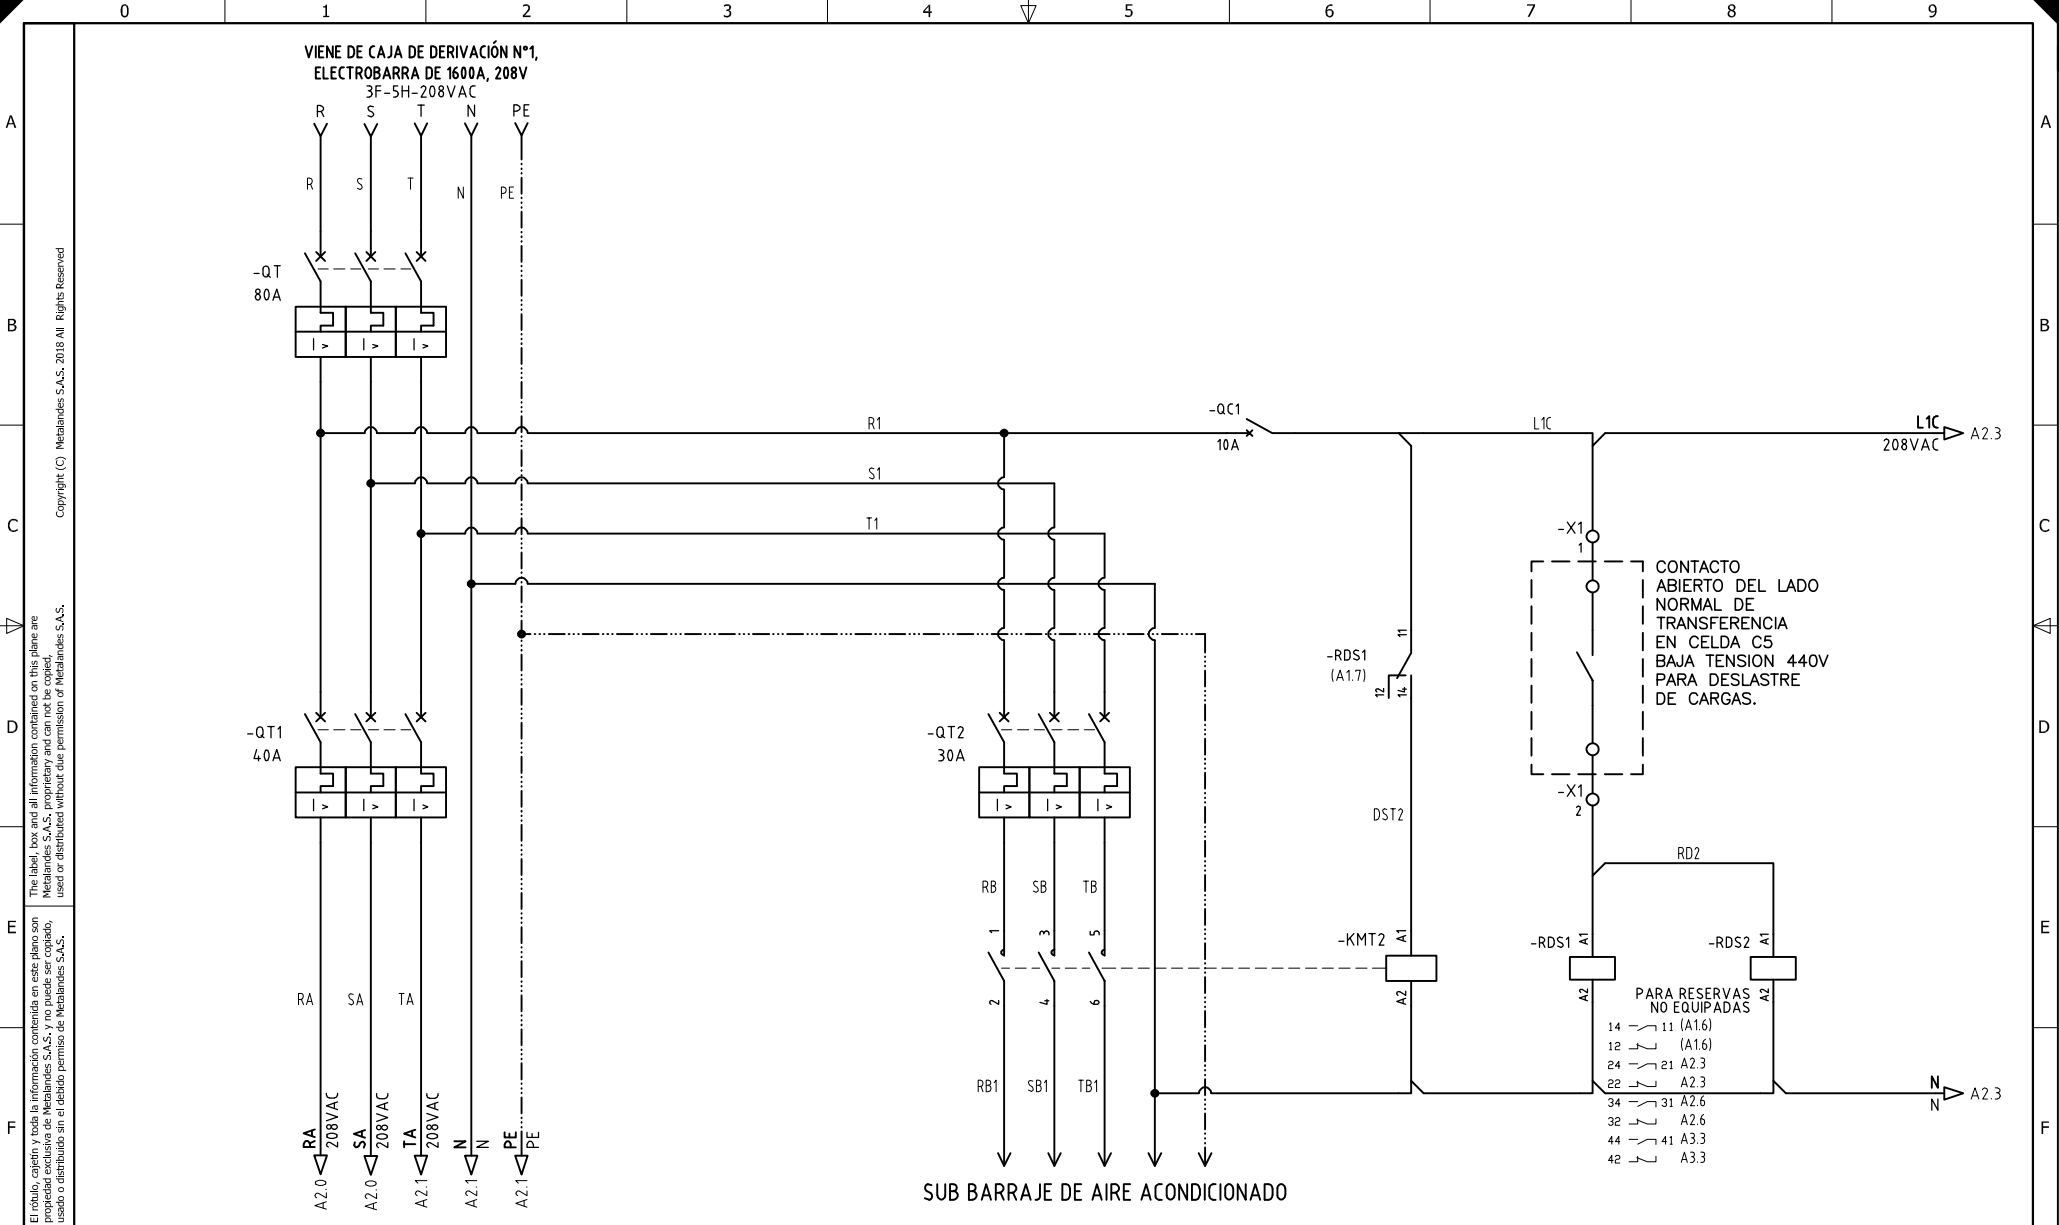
0 1 2 3 4 5 6 7 8 9

A B C D E F

VIENE DE CAJA DE DERIVACIÓN N°1, ELECTROBARRA DE 1600A, 208V
3F-5H-208VAC
R S T N PE

R S T N PE

-QT
80A

R1
S1
T1

-QC1
10A

L1C

L1C
208VAC
A2.3

-X1
1

CONTACTO ABIERTO DEL LADO NORMAL DE TRANSFERENCIA EN CELDA C5 BAJA TENSION 440V PARA DESLASTRE DE CARGAS.

-X1
2

-RDS1
(A1.7)
11
12 14

-QT1
40A

-QT2
30A

DST2

RD2

RB SB TB

1 3 5
2 4 6

-KMT2
A1
A2

-RDS1
A1
A2

-RDS2
A1
A2

PARA RESERVAS NO EQUIPADAS
14 11 (A1.6)
12 (A1.6)
24 21 A2.3
22 A2.3
34 31 A2.6
32 A2.6
44 41 A3.3
42 A3.3

RA SA TA

RB1 SB1 TB1

N
N
A2.3

RA 208VAC A2.0
SA 208VAC A2.0
TA 208VAC A2.1
N N A2.1
PE PE A2.1

SUB BARRAJE DE AIRE ACONDICIONADO

Copyright (C) Metalandes S.A.S. 2018 All Rights Reserved

The label, box and all information contained on this plane are Metalandes S.A.S. proprietary and can not be copied, used or distributed without due permission of Metalandes S.A.S.

El rótulo, cajetín y toda la información contenida en este plano son propiedad exclusiva de Metalandes S.A.S. y no puede ser copiado, usado o distribuido sin el debido permiso de Metalandes S.A.S.